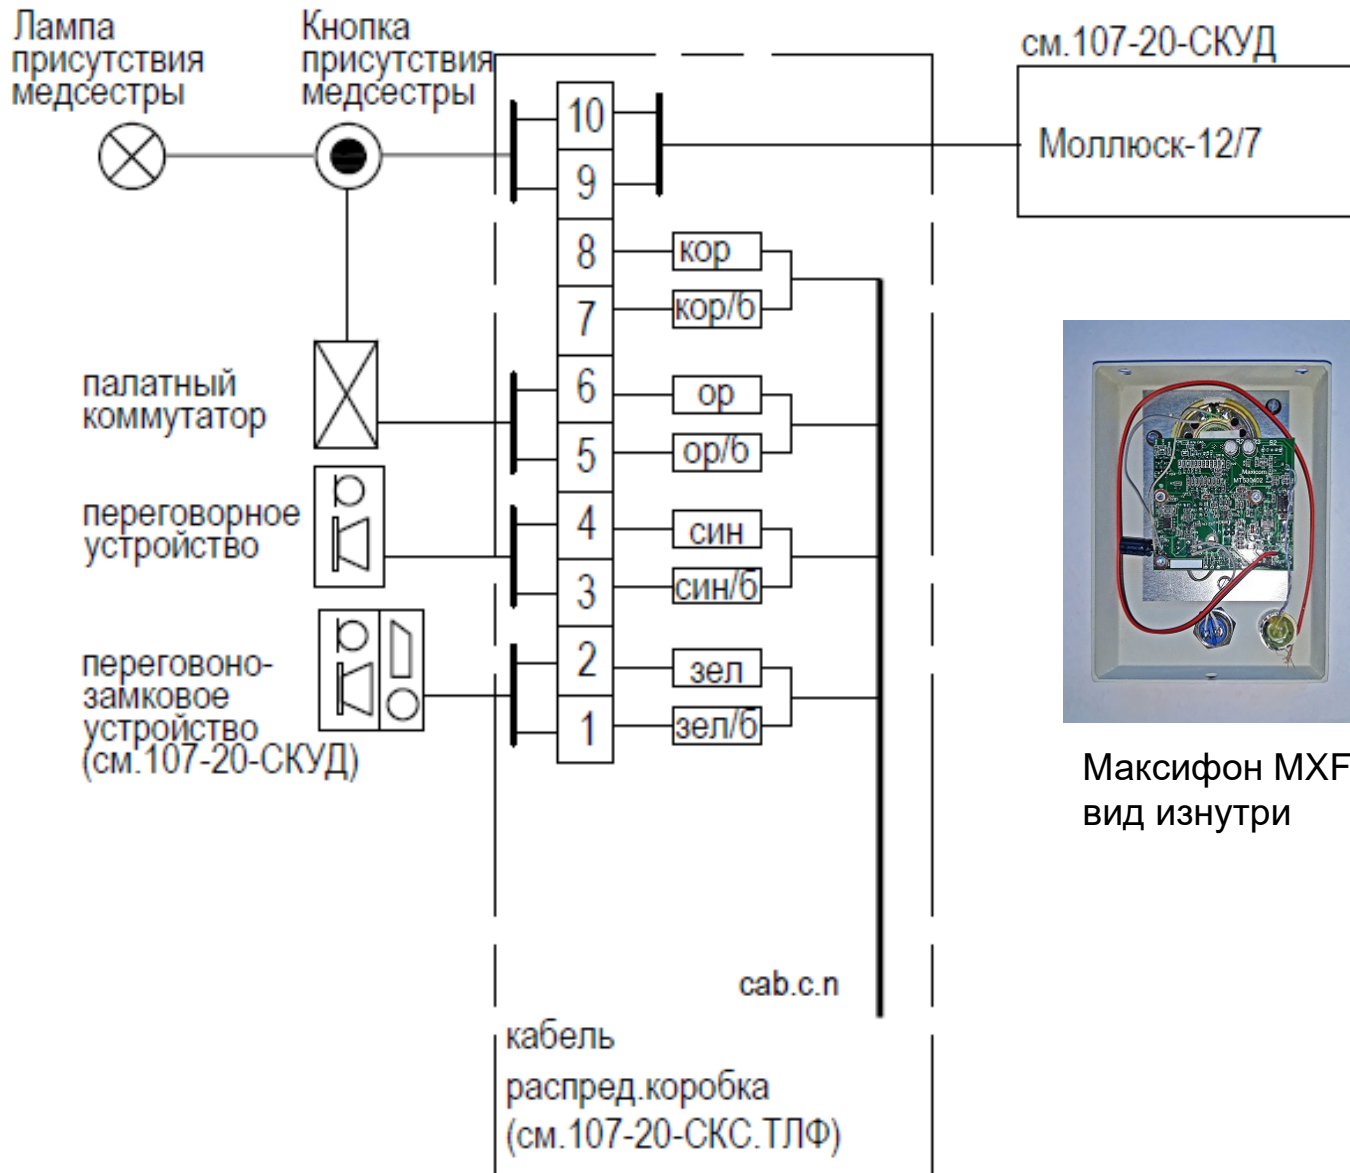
Лампа присутствия медсестры

Кнопка присутствия медсестры

см.107-20-СКУД

Моллюск-12/7

10
9
8
7
6
5
4
3
2
1

кор
кор/б
ор
ор/б
син
син/б
зел
зел/б

палатный коммутатор

переговорное устройство

переговоно-замковое устройство (см.107-20-СКУД)

Максифон MXF
вид изнутри

cab.c.n

кабель
распред.коробка
(см.107-20-СКС.ТЛФ)